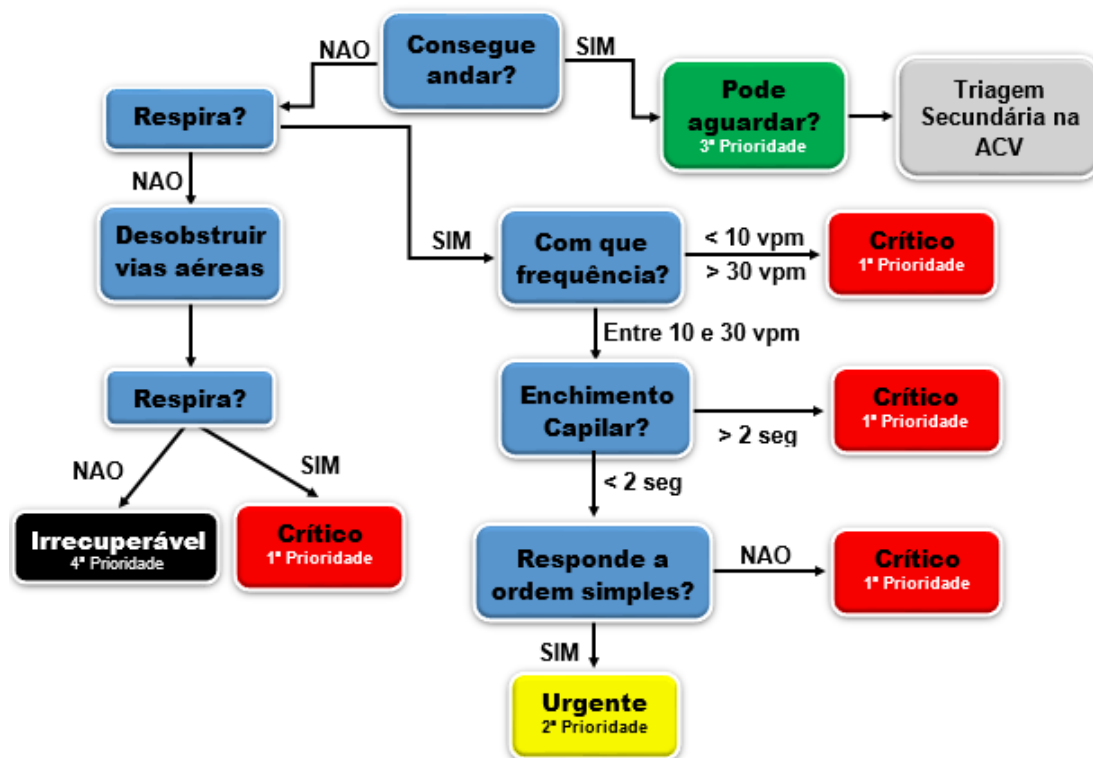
Consegue andar?

NAO

SIM

Respira?

Pode aguardar?
3ª Prioridade

Triagem Secundária na ACV

NAO

Desobstruir vias aéreas

SIM

Com que frequência?

< 10 vpm
> 30 vpm

Crítico
1ª Prioridade

Entre 10 e 30 vpm

Respira?

Enchimento Capilar?

> 2 seg

Crítico
1ª Prioridade

< 2 seg

NAO

SIM

Irrecuperável
4ª Prioridade

Crítico
1ª Prioridade

Responde a ordem simples?

NAO

Crítico
1ª Prioridade

SIM

Urgente
2ª Prioridade